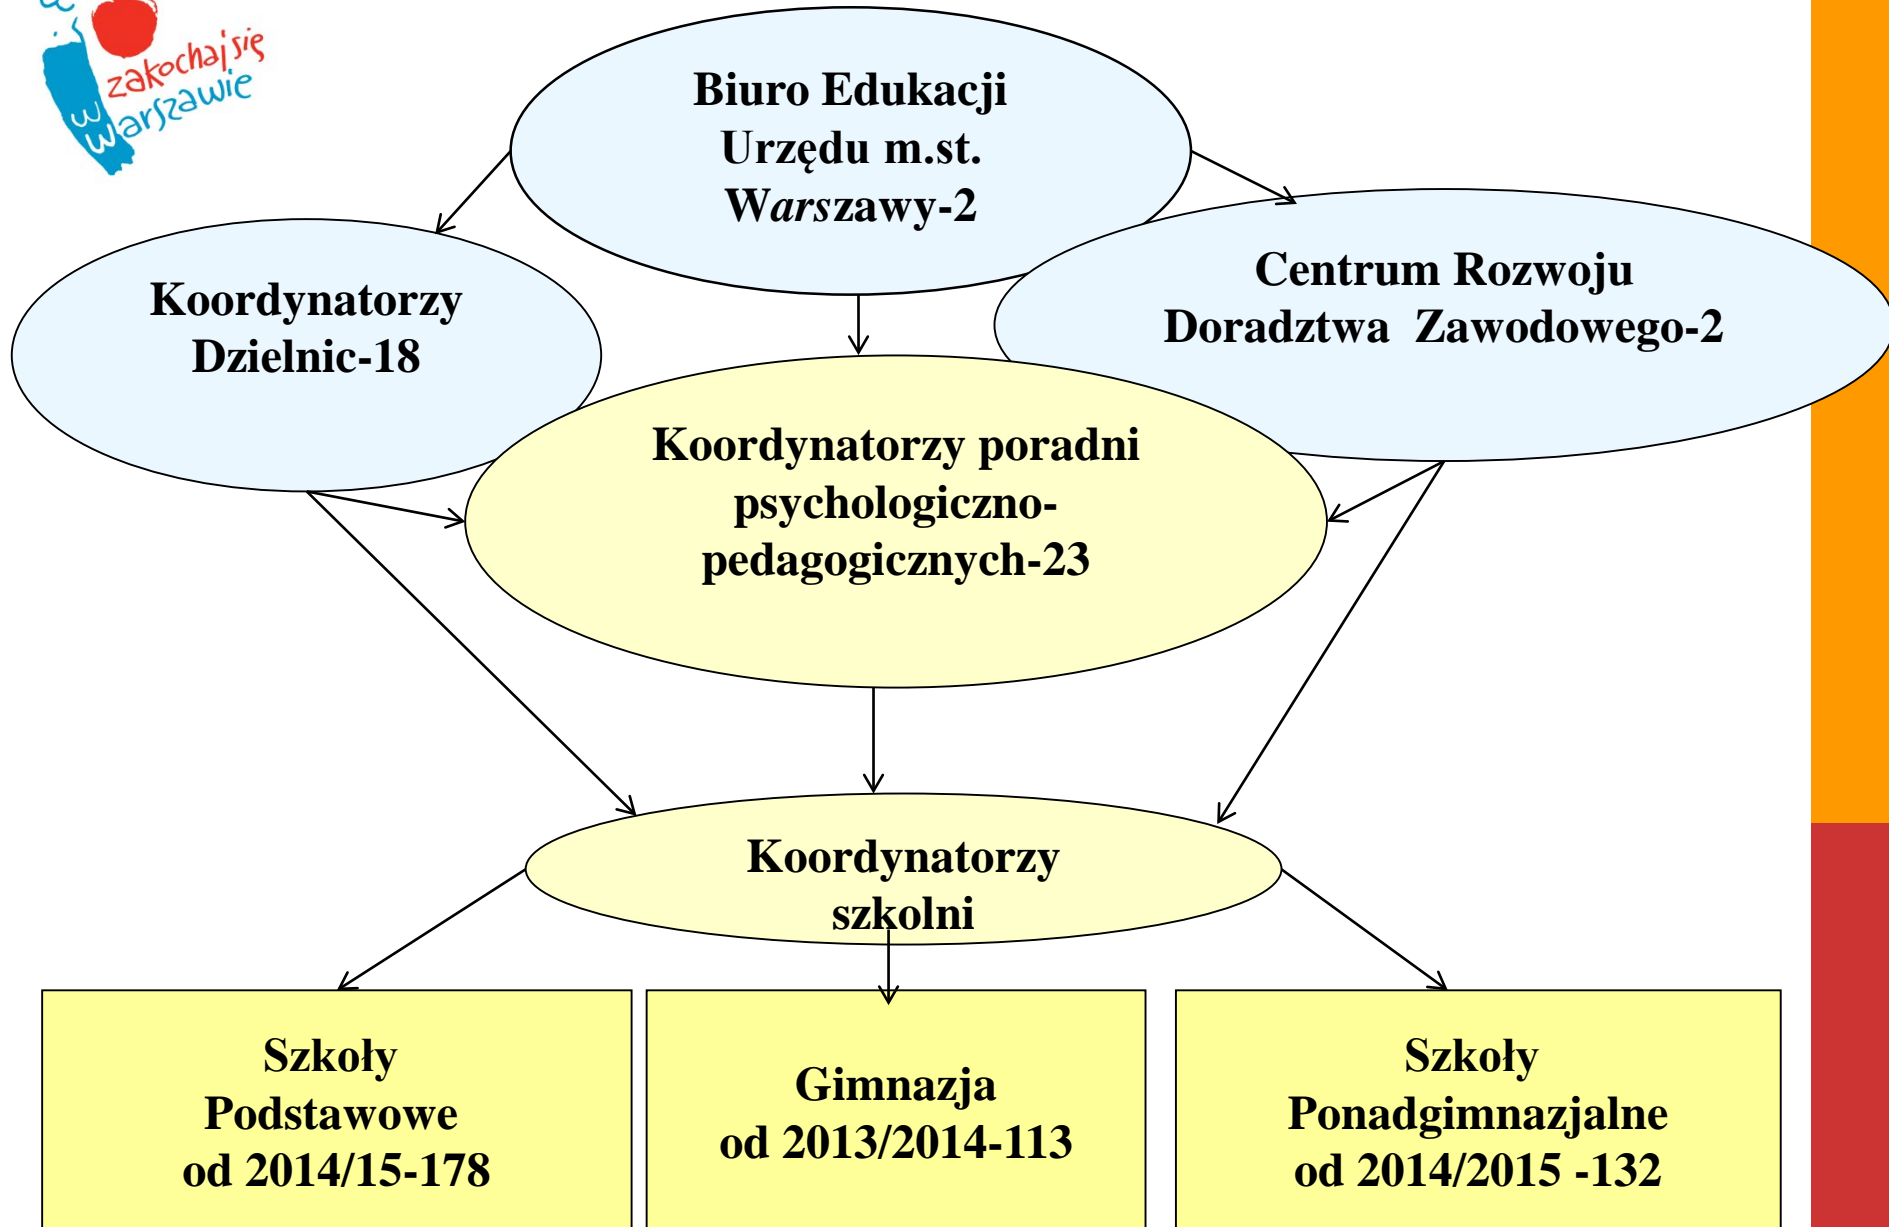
zakochaj się w Warszawie

Biuro Edukacji Urzędu m.st. Warszawy-2

Koordynatorzy Dzielnic-18

Centrum Rozwoju Doradztwa Zawodowego-2

Koordynatorzy poradni psychologiczno-pedagogicznych-23

Koordynatorzy szkolni

Szkoły Podstawowe od 2014/15-178

Gimnazja od 2013/2014-113

Szkoły Ponadgimnazjalne od 2014/2015 -132